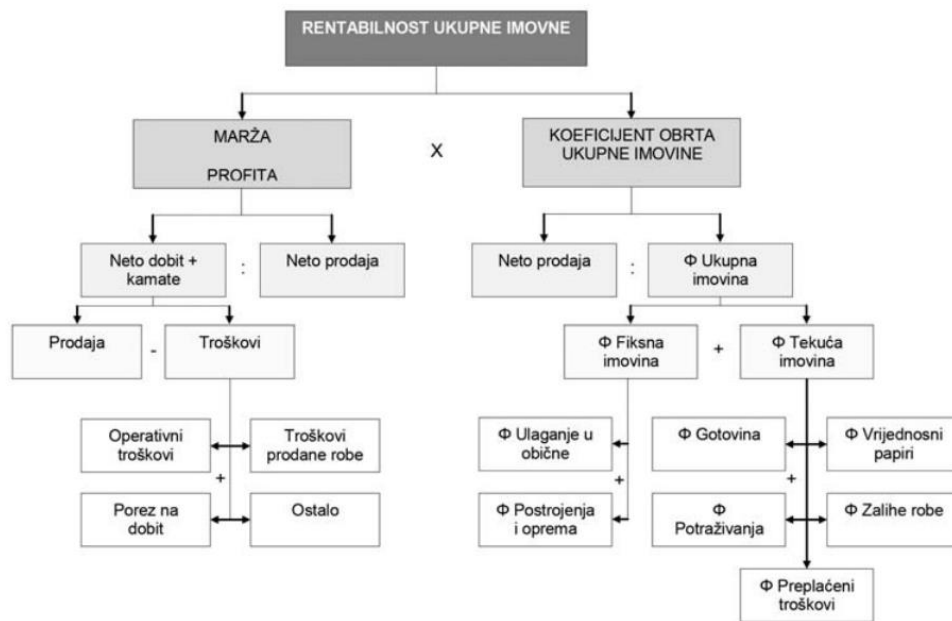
RENTABILNOST UKUPNE IMOVNE

MARŽA PROFITA

X

KOEFICIJENT OBRTA UKUPNE IMOVINE

Neto dobit + kamate

:

Neto prodaja

Neto prodaja

:

Φ Ukupna imovina

Prodaja

-

Troškovi

Φ Fiksna imovina

+

Φ Tekuća imovina

Operativni troškovi

Troškovi prodane robe

+

Porez na dobit

Ostalo

Φ Ulaganje u obične

+

Φ Postrojenja i oprema

Φ Gotovina

Φ Vrijednosni papiri

+

Φ Potraživanja

Φ Zalihe robe

Φ Preplaćeni troškovi